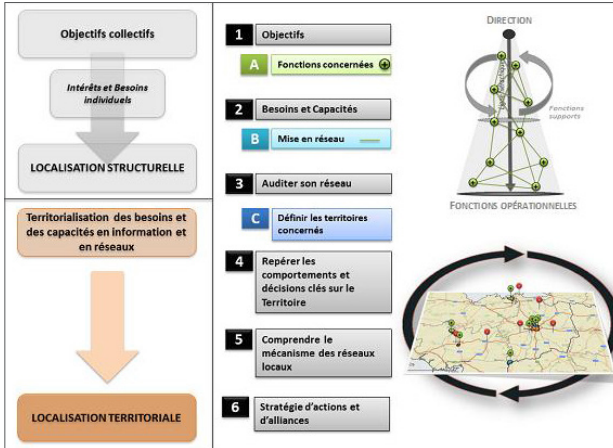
Objectifs collectifs

Intérêts et Besoins individuels

LOCALISATION STRUCTURELLE

Territorialisation des besoins et des capacités en information et en réseaux

LOCALISATION TERRITORIALE

1 Objectifs

A Fonctions concernées

2 Besoins et Capacités

B Mise en réseau

3 Auditer son réseau

C Définir les territoires concernés

4 Repérer les comportements et décisions clés sur le Territoire

5 Comprendre le mécanisme des réseaux locaux

6 Stratégie d'actions et d'alliances

DIRECTION

Fonctions supports

FONCTIONS OPÉRATIONNELLES